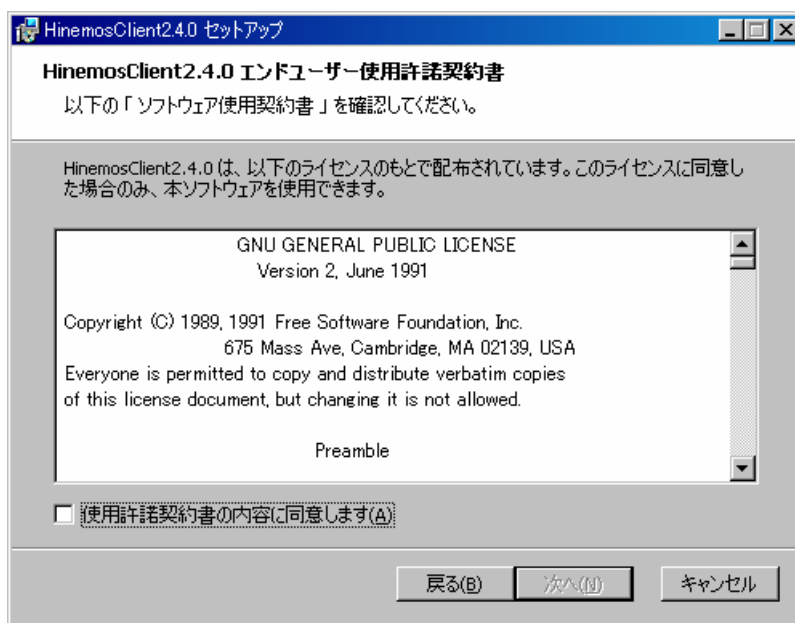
HinemosClient2.4.0 セットアップ

HinemosClient2.4.0 エンドユーザー使用許諾契約書

以下の「ソフトウェア使用契約書」を確認してください。

HinemosClient2.4.0 は、以下のライセンスのもとで配布されています。このライセンスに同意した場合のみ、本ソフトウェアを使用できます。

GNU GENERAL PUBLIC LICENSE
Version 2, June 1991

Copyright (C) 1989, 1991 Free Software Foundation, Inc.
675 Mass Ave, Cambridge, MA 02139, USA
Everyone is permitted to copy and distribute verbatim copies
of this license document, but changing it is not allowed.

Preamble

使用許諾契約書の内容に同意します(A)

戻る(B) 次へ(N) キャンセル